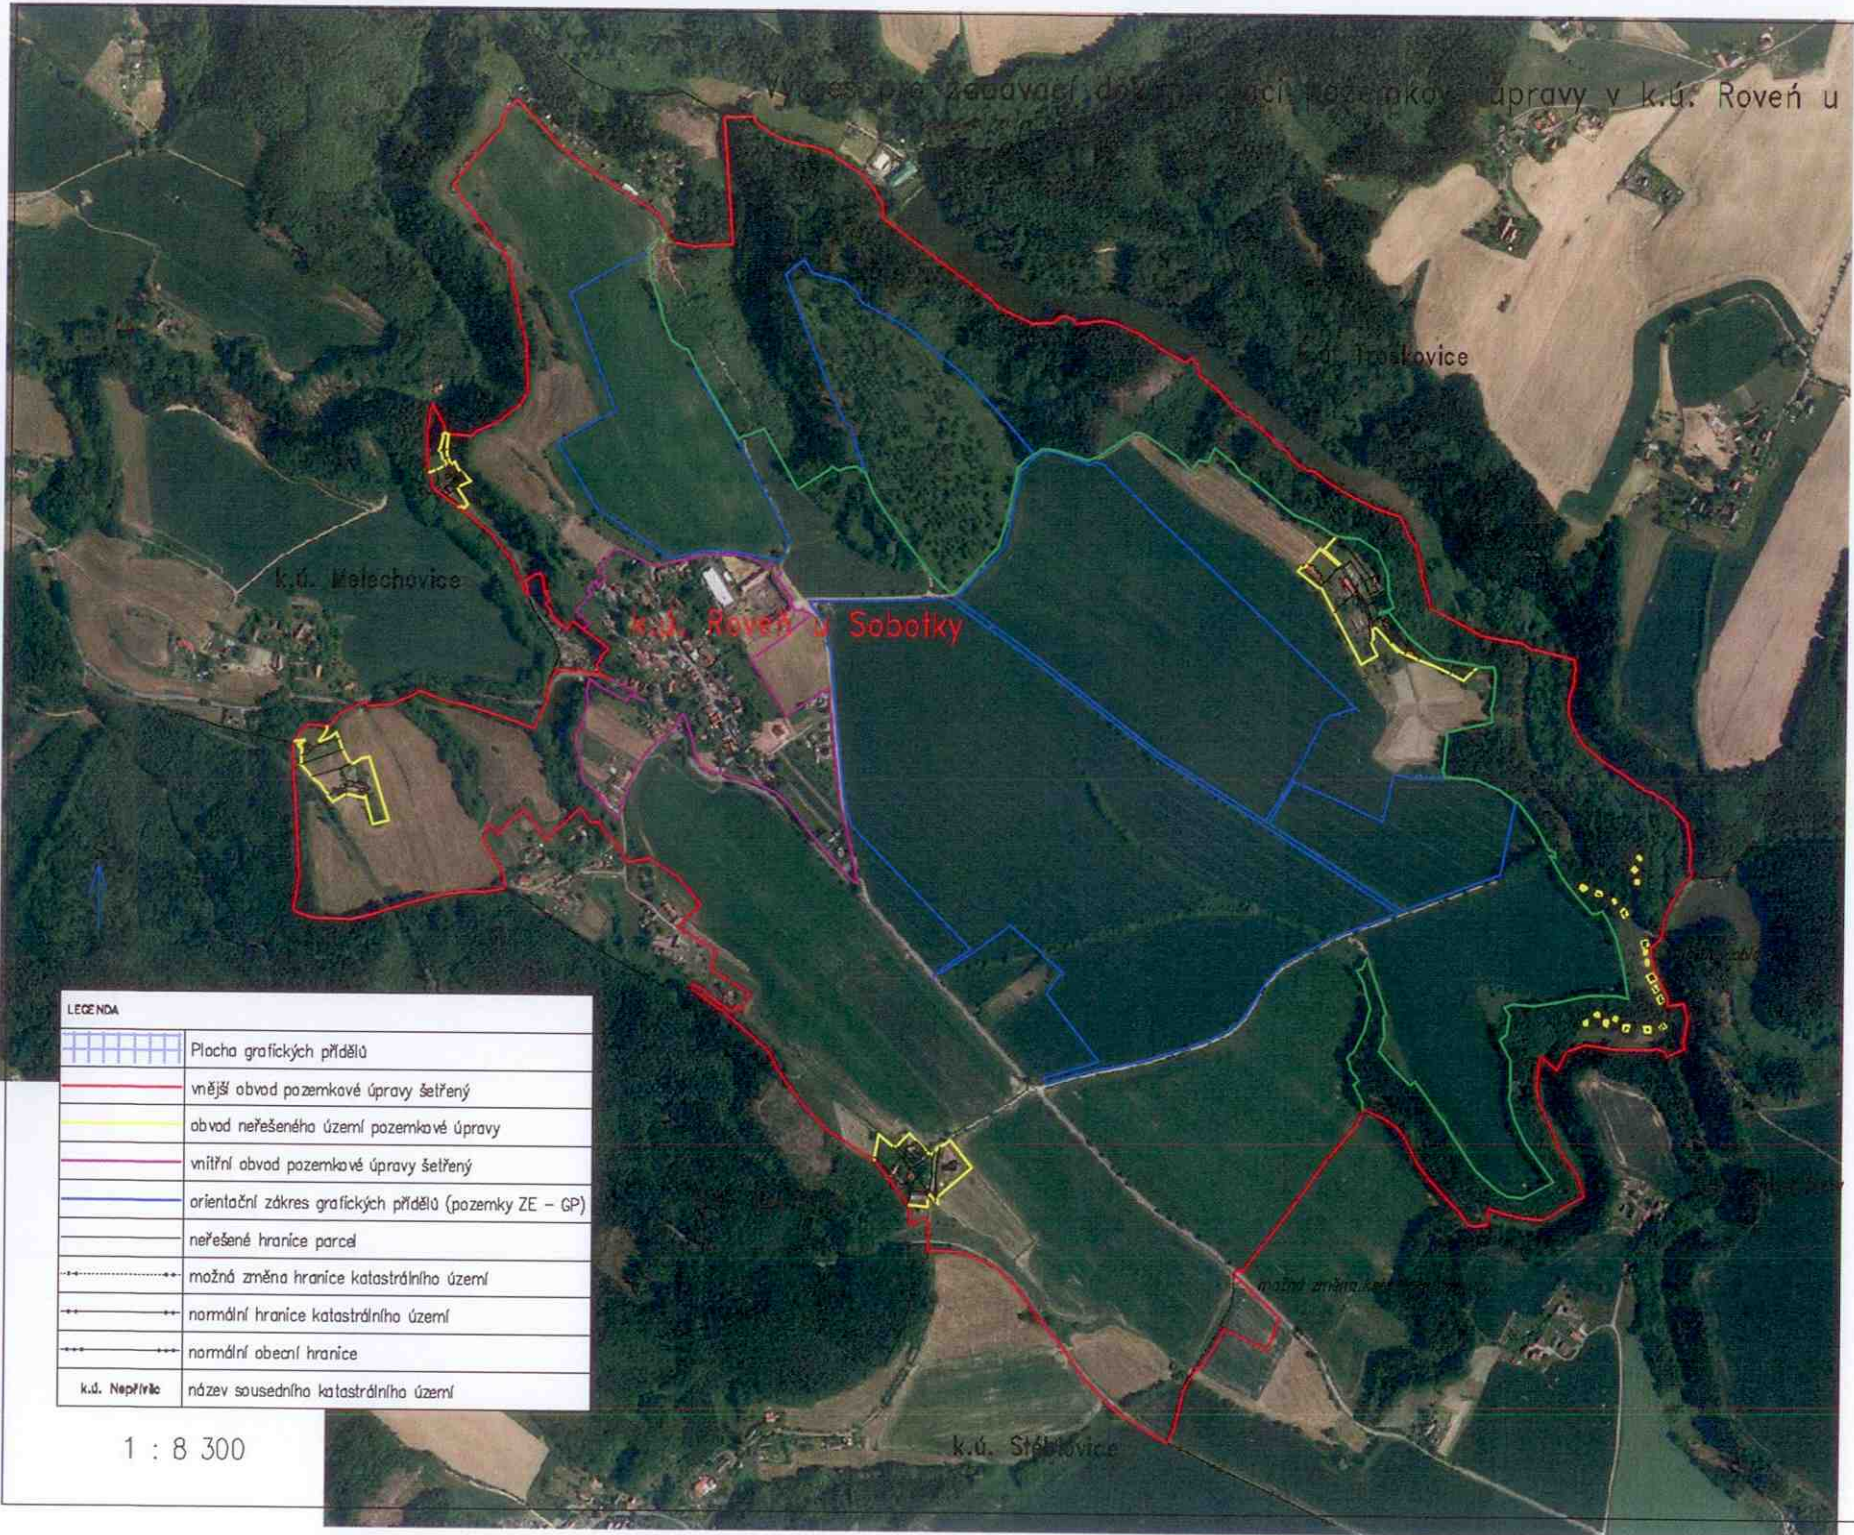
Výkres pro zadávací dokumentaci pozemkové úpravy v k.ú. Roveň u

k.ú. Troskovice

k.ú. Melechovice

k.ú. Roveň u Sobotky

možná změna kat. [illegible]

k.ú. Stéblovice

LEGENDA

| | |
|---|---|
| | Plocha grafických přídělů |
| | vnější obvod pozemkové úpravy šetřený |
| | obvod neřešeného území pozemkové úpravy |
| | vnitřní obvod pozemkové úpravy šetřený |
| | orientační zákres grafických přídělů (pozemky ZE – GP) |
| | neřešené hranice parcel |
| | možná změna hranice katastrálního území |
| | normální hranice katastrálního území |
| | normální obecní hranice |
| k.ú. Nepřívlc | název sousedního katastrálního území |

1 : 8 300